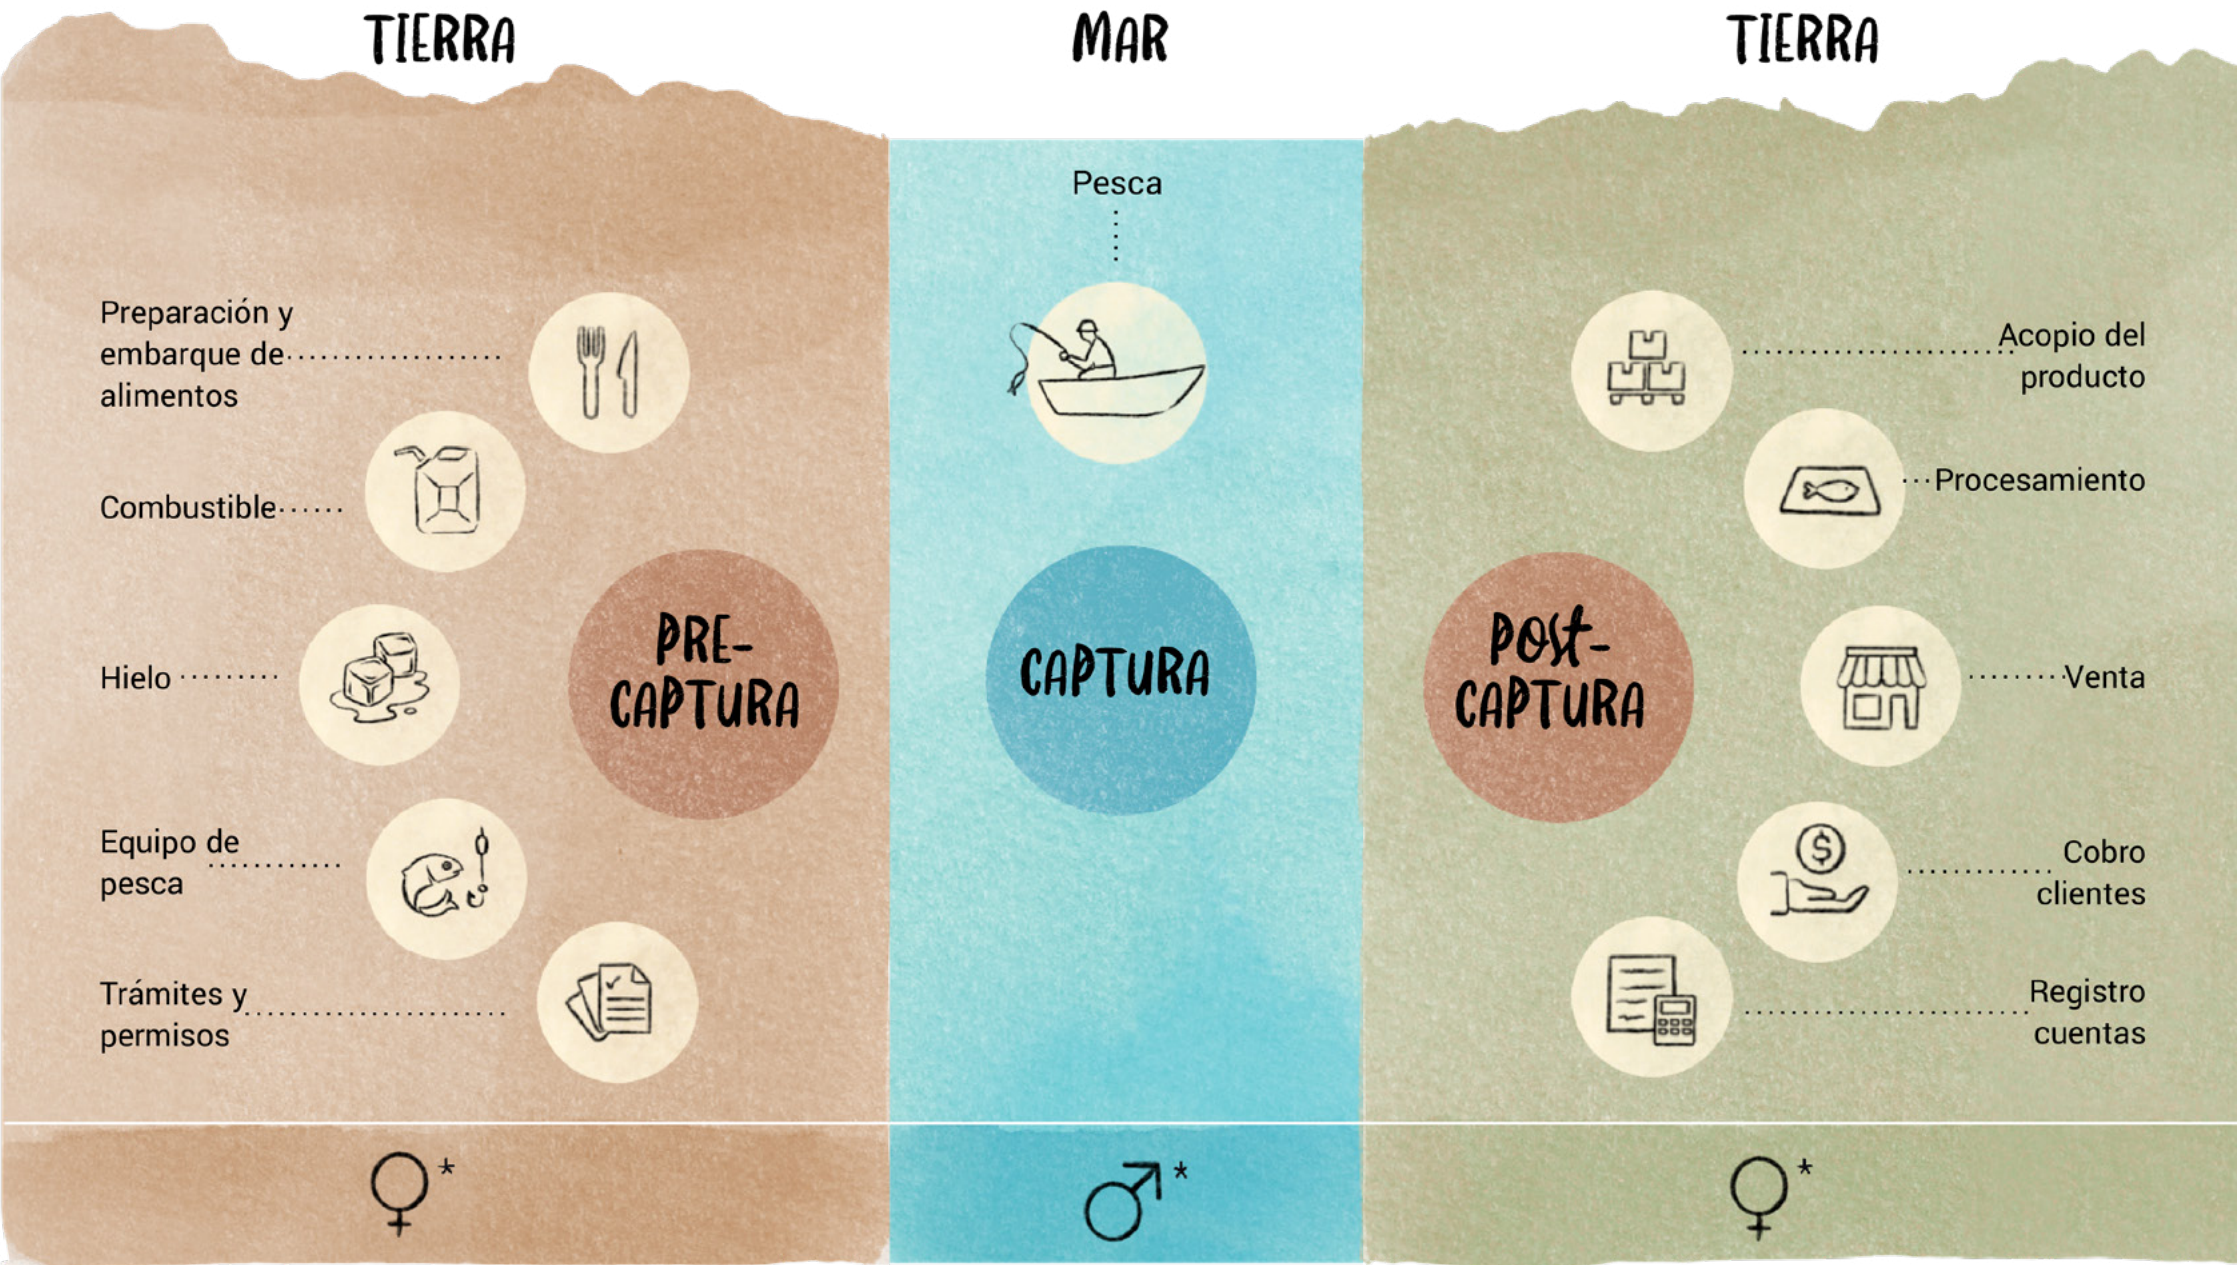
TIERRA

Preparación y embarque de alimentos

Combustible

Hielo

PRE-CAPTURA

Equipo de pesca

Trámites y permisos

♀*

MAR

Pesca

CAPTURA

♂*

TIERRA

Acopio del producto

Procesamiento

POST-CAPTURA

Venta

Cobro clientes

Registro cuentas

♀*